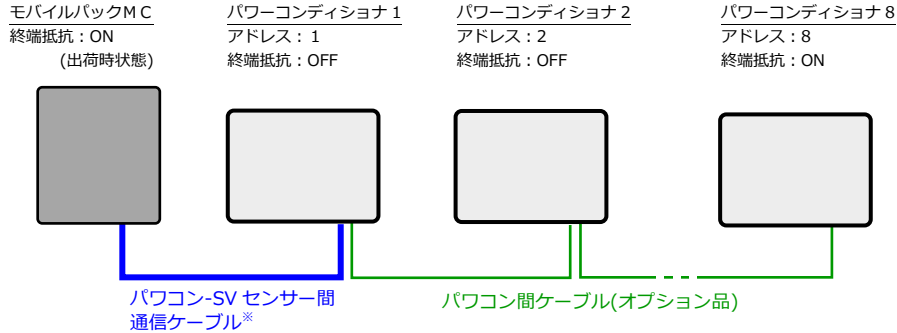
モバイルパックＭＣ
終端抵抗：ON
(出荷時状態)

パワーコンディショナ１
アドレス：１
終端抵抗：OFF

パワーコンディショナ２
アドレス：2
終端抵抗：OFF

パワーコンディショナ８
アドレス：8
終端抵抗：ON

パワコン-SV センサー間通信ケーブル※

パワコン間ケーブル(オプション品)